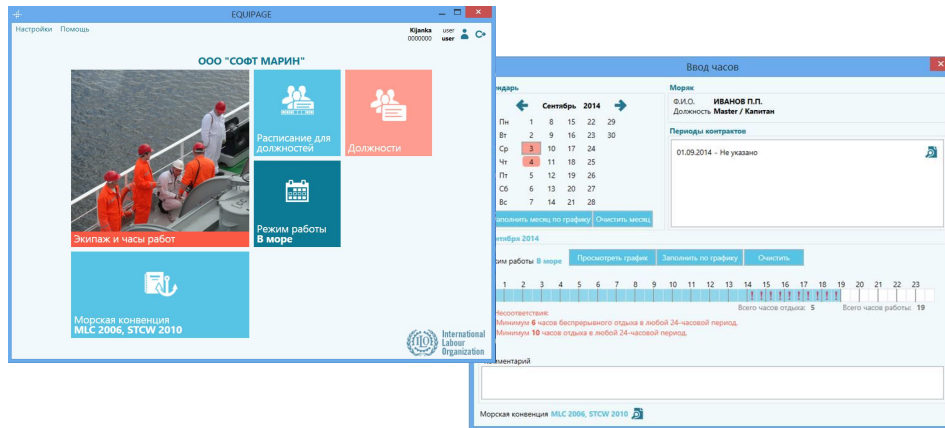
EQUIPAGE

Настройки Помощь

Kijanka 0000000 user user

ООО "СОФТ МАРИН"

Экипаж и часы работ

Расписание для должностей

Должности

Режим работы
В море

Морская конвенция
MLC 2006, STCW 2010

International Labour Organization

Ввод часов

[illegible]ндарь

Сентябрь 2014

| Пн | 1 | 8 | 15 | 22 | 29 |
|---|---|---|---|---|---|
| Вт | 2 | 9 | 16 | 23 | 30 |
| Ср | 3 | 10 | 17 | 24 | |
| Чт | 4 | 11 | 18 | 25 | |
| Пт | 5 | 12 | 19 | 26 | |
| Сб | 6 | 13 | 20 | 27 | |
| Вс | 7 | 14 | 21 | 28 | |

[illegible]заполнить месяц по графику Очистить месяц

Моряк

Ф.И.О. ИВАНОВ П.П.
Должность Master / Капитан

Периоды контрактов

01.09.2014 - Не указано

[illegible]тября 2014

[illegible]им работы В море Просмотреть график Заполнить по графику Очистить

1 2 3 4 5 6 7 8 9 10 11 12 13 14 15 16 17 18 19 20 21 22 23

Несоответствия:
Минимум 6 часов беспрерывного отдыха в любой 24-часовой период.
Минимум 10 часов отдыха в любой 24-часовой период.

Всего часов отдыха: 5 Всего часов работы: 19

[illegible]мментарий

Морская конвенция MLC 2006, STCW 2010